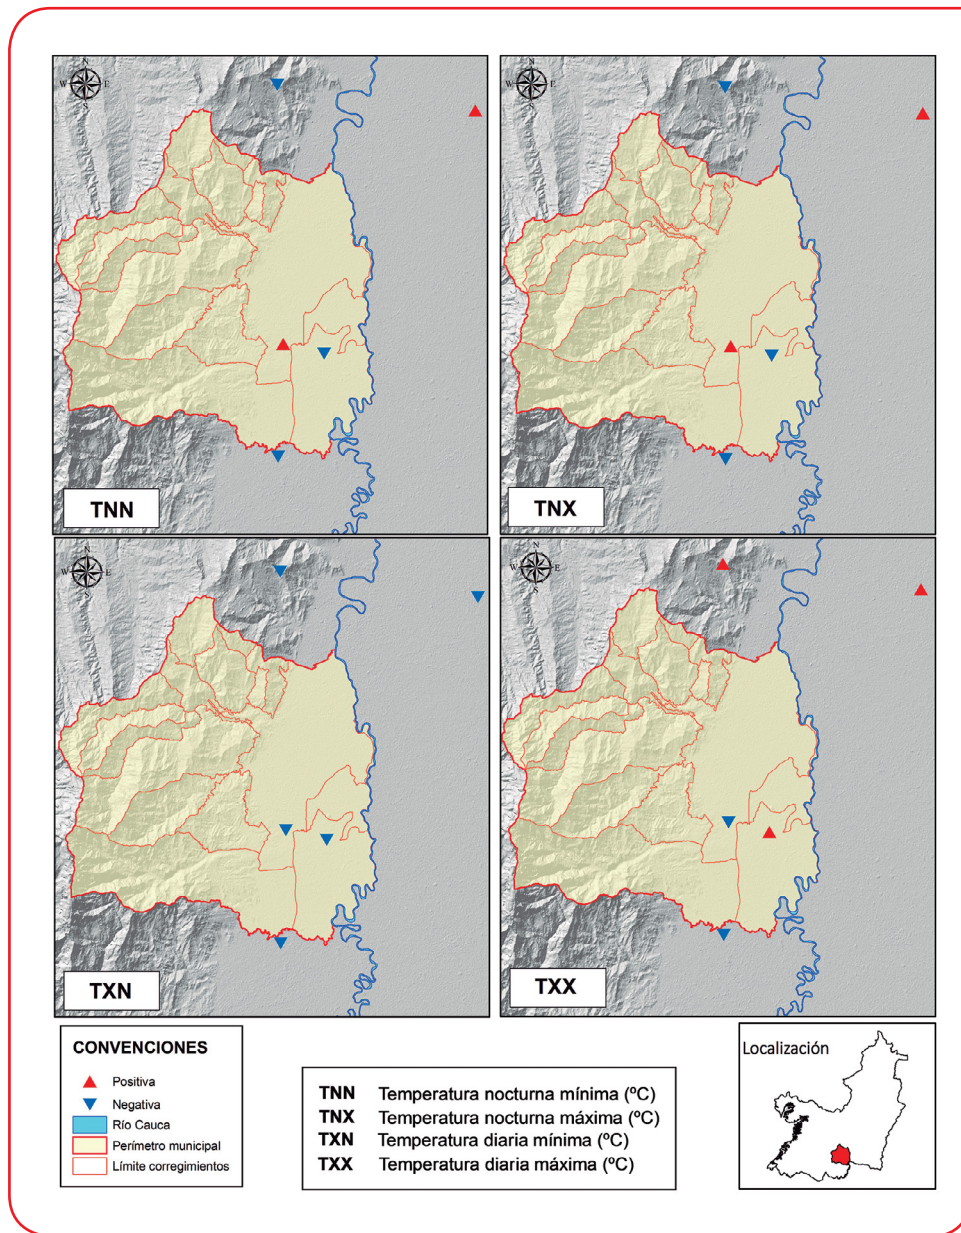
W N E S

TNN

W N E S

TNX

W N E S

TXN

W N E S

TXX

CONVENCIONES
Positiva
Negativa
Río Cauca
Perímetro municipal
Límite corregimientos

| TNN | Temperatura nocturna mínima (ºC) |
|---|---|
| TNX | Temperatura nocturna máxima (ºC) |
| TXN | Temperatura diaria mínima (ºC) |
| TXX | Temperatura diaria máxima (ºC) |

Localización